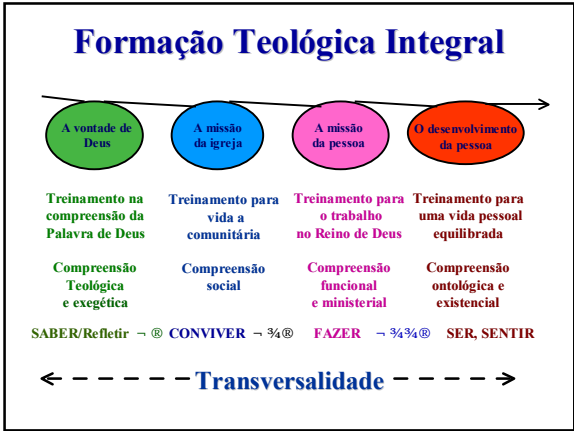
Formação Teológica Integral

A vontade de Deus

A missão da igreja

A missão da pessoa

O desenvolvimento da pessoa

Treinamento na compreensão da Palavra de Deus

Treinamento para vida a comunitária

Treinamento para o trabalho no Reino de Deus

Treinamento para uma vida pessoal equilibrada

Compreensão Teológica e exegética

Compreensão social

Compreensão funcional e ministerial

Compreensão ontológica e existencial

SABER/Refletir ¬ ® CONVIVER ¬ ¾® FAZER ¬ ¾¾® SER, SENTIR

Transversalidade